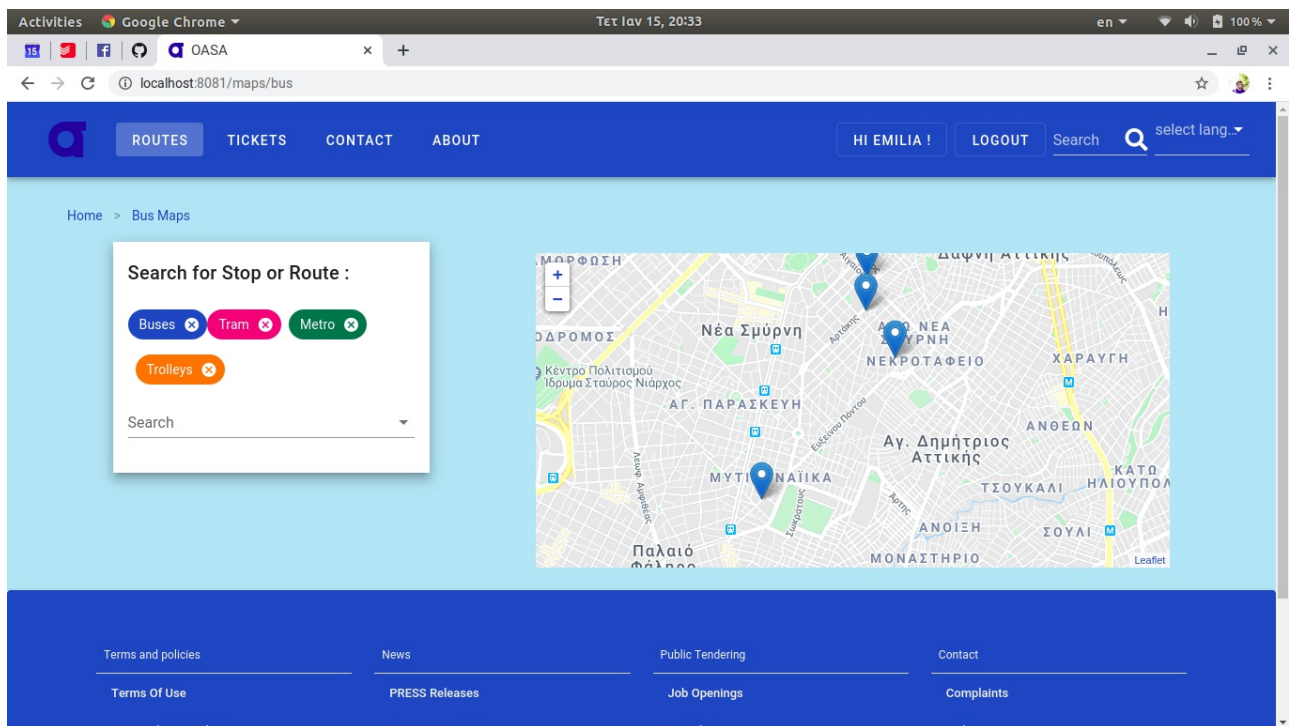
Activities Google Chrome ▾ Τετ Ιαν 15, 20:33 en ▾ 100 % ▾

OASA ×  +

localhost:8081/maps/bus

ROUTES TICKETS CONTACT ABOUT HI EMILIA ! LOGOUT Search select lang..

Home > Bus Maps

Search for Stop or Route :

Buses Tram Metro

Trolleys

Search

ΜΟΡΦΩΣΗ
Δάφνη Αττικής
ΔΡΟΜΟΣ
Νέα Σμύρνη
ΝΕΑ ΣΜΥΡΝΗ
ΝΕΚΡΟΤΑΦΕΙΟ
ΧΑΡΑΥΓΗ
Κέντρο Πολιτισμού Ίδρυμα Σταύρος Νιάρχος
ΑΓ. ΠΑΡΑΣΚΕΥΗ
ΑΝΘΕΩΝ
Αγ. Δημήτριος Αττικής
ΜΥΤΙΛΗΝΑΪΚΑ
ΤΣΟΥΚΑΛΙ
ΚΑΤΩ ΗΛΙΟΥΠΟΛ
ΑΝΟΙΞΗ
ΣΟΥΛΙ
Παλαιό Φάληρο
ΜΟΝΑΣΤΗΡΙΟ
Leaflet

Terms and policies
Terms Of Use

News
PRESS Releases

Public Tendering
Job Openings

Contact
Complaints